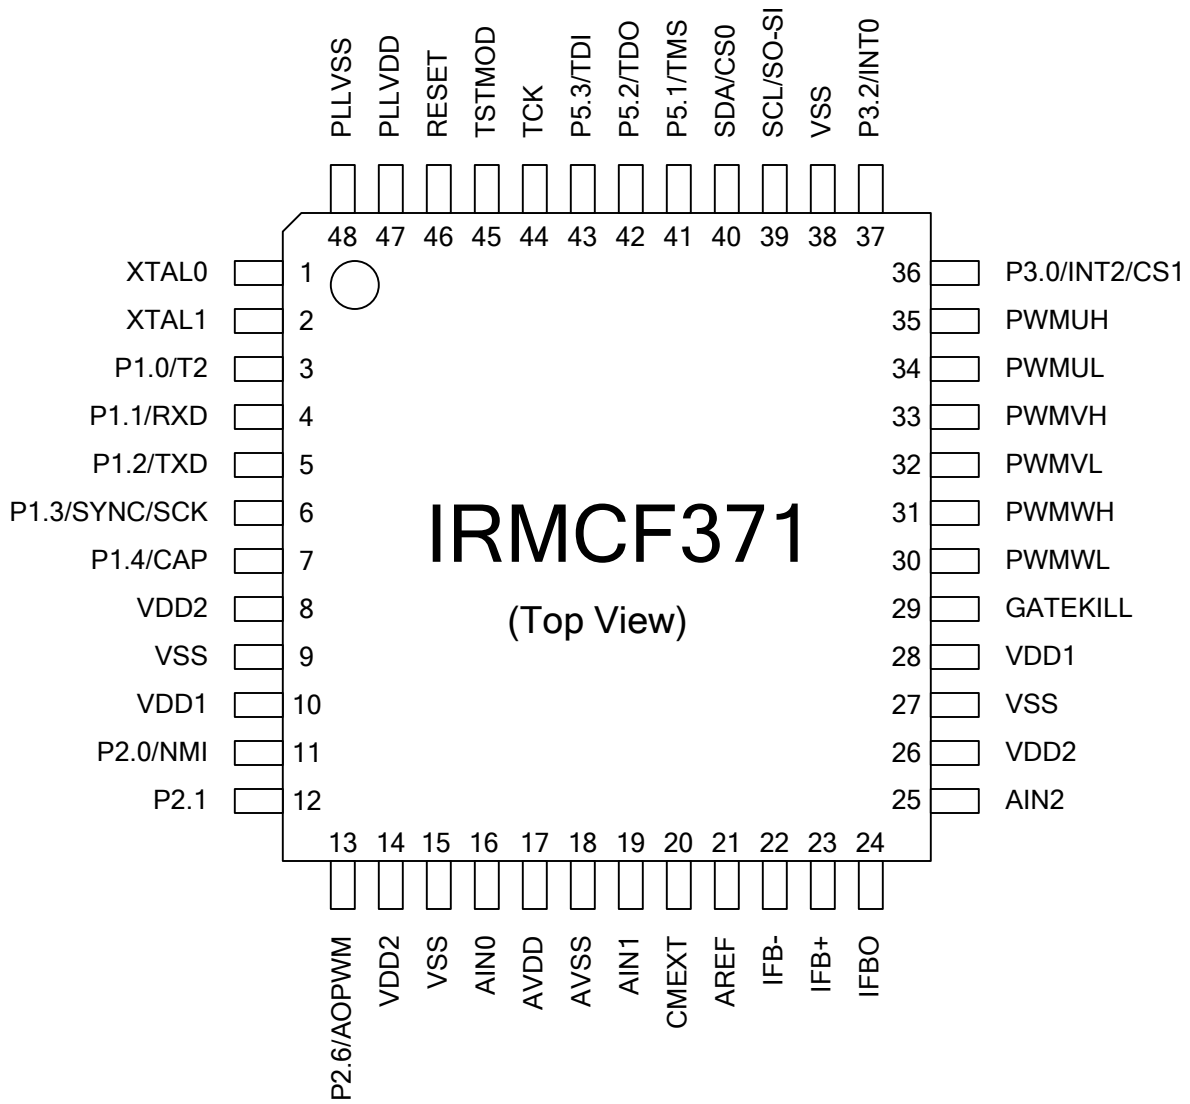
PLLVSS PLLVDD RESET TSTMOD TCK P5.3/TDI P5.2/TDO P5.1/TMS SDA/CS0 SCL/SO-SI VSS P3.2/INT0

48 47 46 45 44 43 42 41 40 39 38 37

XTAL0 1
XTAL1 2
P1.0/T2 3
P1.1/RXD 4
P1.2/TXD 5
P1.3/SYNC/SCK 6
P1.4/CAP 7
VDD2 8
VSS 9
VDD1 10
P2.0/NMI 11
P2.1 12

IRMCF371

(Top View)

36 P3.0/INT2/CS1
35 PWMUH
34 PWMUL
33 PWMVH
32 PWMVL
31 PWMWH
30 PWMWL
29 GATEKILL
28 VDD1
27 VSS
26 VDD2
25 AIN2

13 14 15 16 17 18 19 20 21 22 23 24

P2.6/AOPWM VDD2 VSS AIN0 AVDD AVSS AIN1 CMEXT AREF IFB- IFB+ IFBO